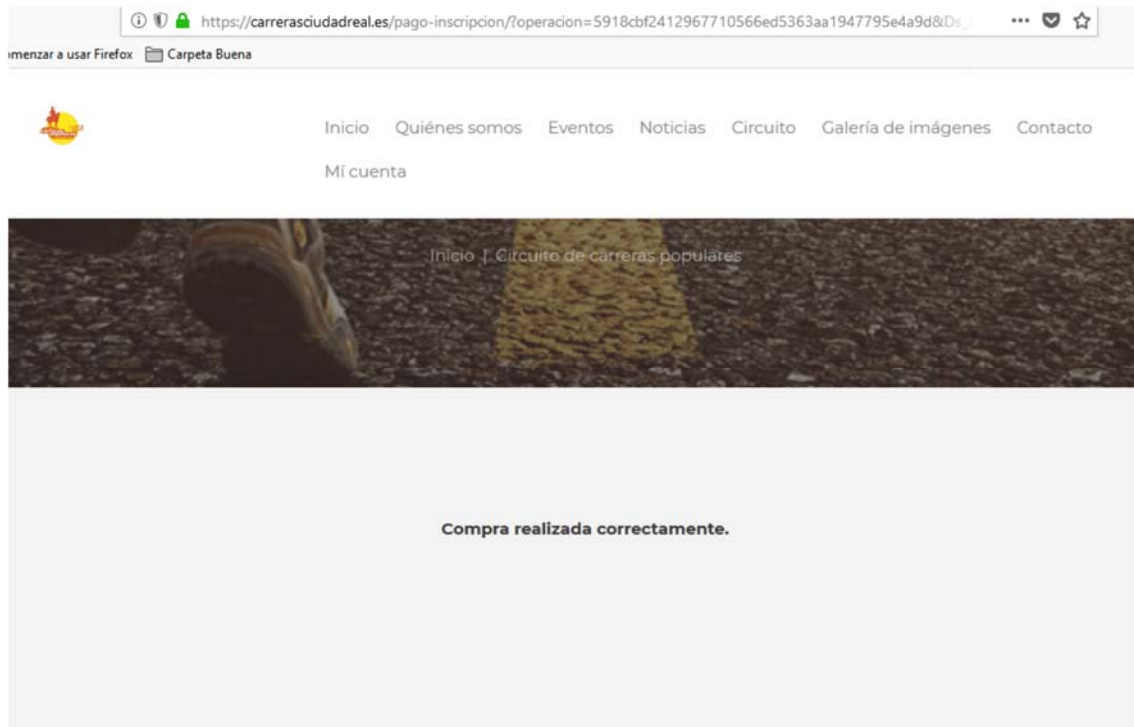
https://carrerasciudadreal.es/pago-inscripcion/?operacion=5918cbf2412967710566ed5363aa1947795e4a9d&Ds_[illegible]

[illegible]menzar a usar Firefox Carpeta Buena

Inicio Quiénes somos Eventos Noticias Circuito Galería de imágenes Contacto Mí cuenta

Inicio | Circuito de carreras populares

Compra realizada correctamente.